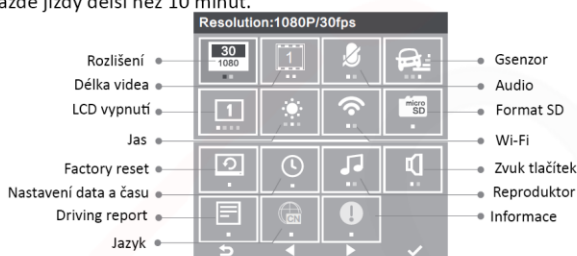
každé jízdy delší než 10 minut.

Resolution:1080P/30fps

Rozlišení
Délka videa
LCD vypnutí
Jas
Factory reset
Nastavení data a času
Driving report
Jazyk

30
1080
1
1
micro SD
CN

Gsenzor
Audio
Format SD
Wi-Fi
Zvuk tlačítek
Reproduktor
Informace